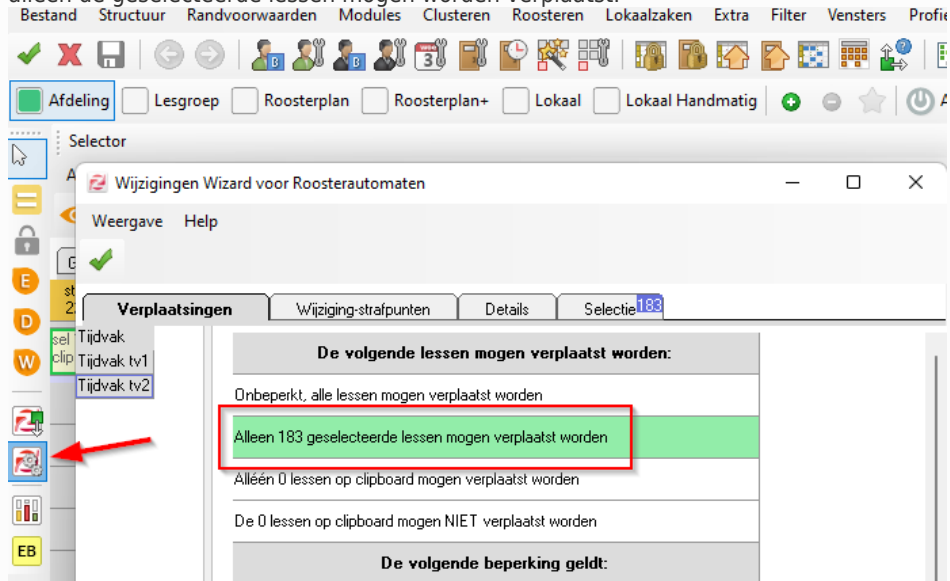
alleen de geselecteerde lessen mogen worden verplaatst.

Bestand Structuur Randvoorwaarden Modules Clusters Roosteren Lokaalzaken Extra Filter Vensters Profi

Afdeling Lesgroep Roosterplan Roosterplan+ Lokaal Lokaal Handmatig

Selector

Wijzigingen Wizard voor Roosterautomaten

Weergave Help

Verplaatsingen | Wijziging-strafpunten | Details | Selectie 183

Tijdvak
Tijdvak tv1
Tijdvak tv2

De volgende lessen mogen verplaatst worden:

Onbeperkt, alle lessen mogen verplaatst worden

Alleen 183 geselecteerde lessen mogen verplaatst worden

Alléén 0 lessen op clipboard mogen verplaatst worden

De 0 lessen op clipboard mogen NIET verplaatst worden

De volgende beperking geldt:

EB